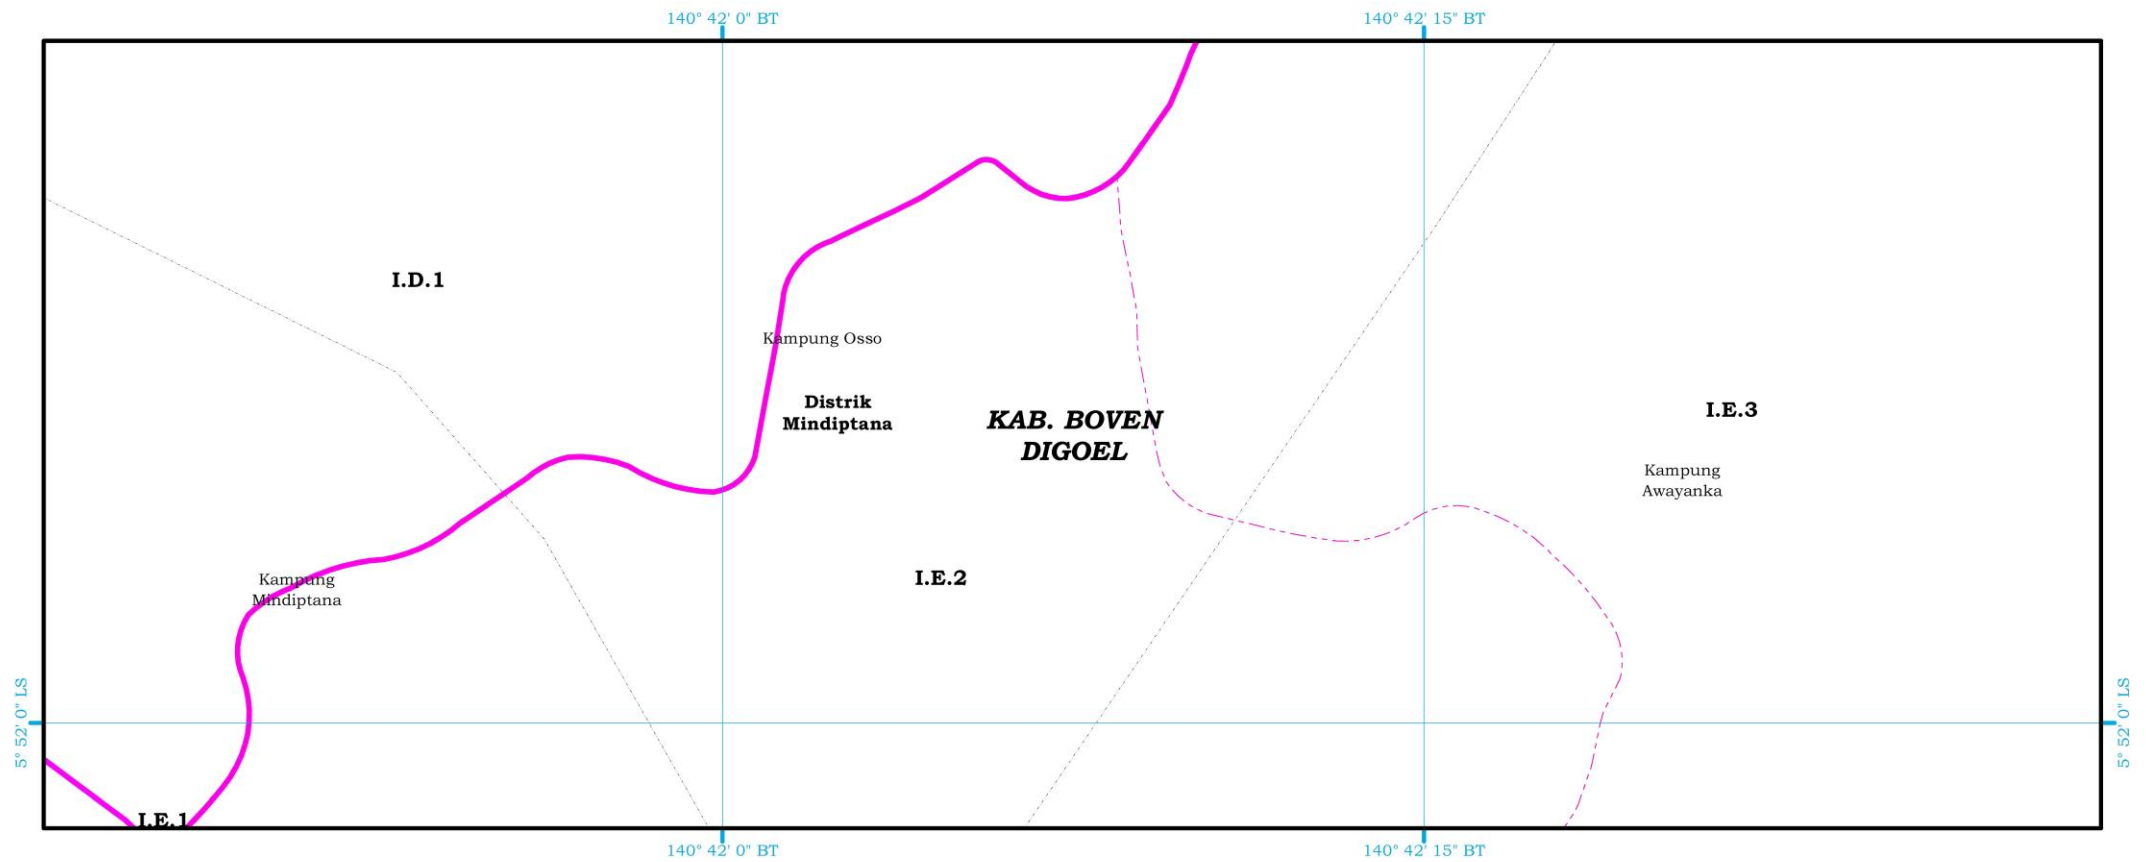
140° 42' 0" BT

140° 42' 15" BT

I.D.1

Kampung Osso

Distrik Mindiptana

KAB. BOVEN DIGOEL

I.E.3

Kampung Awayanka

Kampung Mindiptana

I.E.2

5° 52' 0" LS

5° 52' 0" LS

I.E.1

140° 42' 0" BT

140° 42' 15" BT